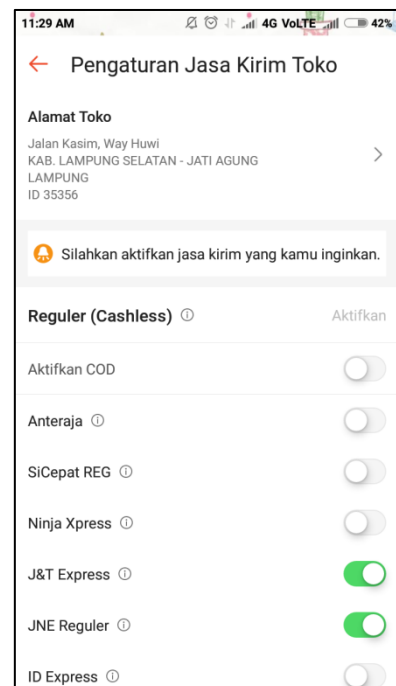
11:29 AM 4G VoLTE 42%

Pengaturan Jasa Kirim Toko

Alamat Toko
Jalan Kasim, Way Huwi
KAB. LAMPUNG SELATAN - JATI AGUNG
LAMPUNG
ID 35356

Silahkan aktifkan jasa kirim yang kamu inginkan.

Reguler (Cashless) ⓘ Aktifkan

Aktifkan COD

Anteraja ⓘ

SiCepat REG ⓘ

Ninja Xpress ⓘ

J&T Express ⓘ

JNE Reguler ⓘ

ID Express ⓘ